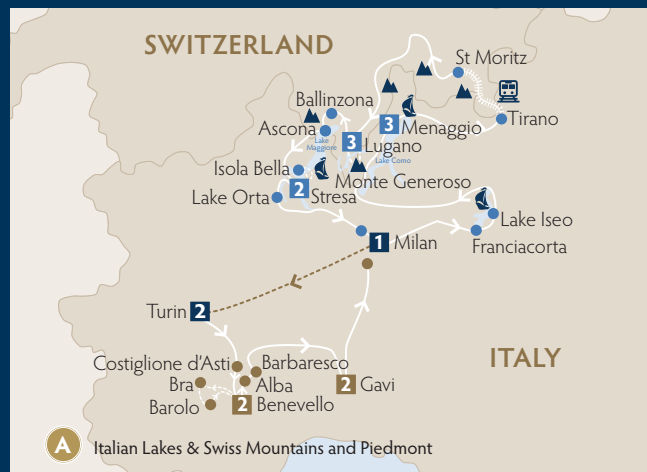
SWITZERLAND

St Moritz

Ballinzona

Ascona

3 Menaggio

Tirano

Lake Maggiore

3 Lugano

Lake Como

Isola Bella

Monte Generoso

Lake Orta

2 Stresa

Lake Iseo

Franciacorta

1 Milan

Turin 2

ITALY

Costiglione d'Asti

Barbaresco

Bra

Alba

2 Gavi

Barolo

2 Benevello

A Italian Lakes & Swiss Mountains and Piedmont